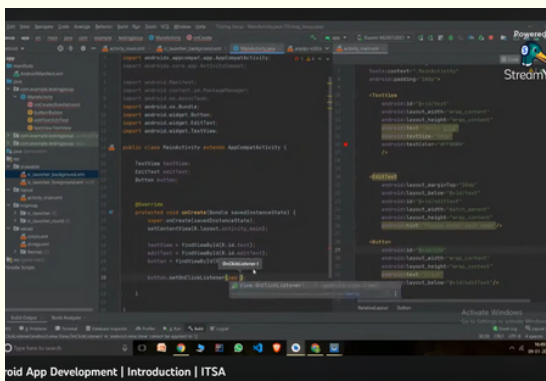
Powered
StredmY

import androidx.appcompat.app.AppCompatActivity;

import android.Manifest;
import android.content.pm.PackageManager;
import android.os.Bundle;
import android.widget.Button;
import android.widget.EditText;
import android.widget.TextView;

public class MainActivity extends AppCompatActivity {

TextView textView;
EditText editText;
Button button;

@Override
protected void onCreate(Bundle savedInstanceState) {
super.onCreate(savedInstanceState);
setContentView(R.layout.activity_main);

textView = findViewById(R.id.text);
editText = findViewById(R.id.editText);
button = findViewById(R.id.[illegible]);

button.setOnClickListener(new );

<TextView
<EditText
<Button

Activate Windows

roid App Development | Introduction | ITSA